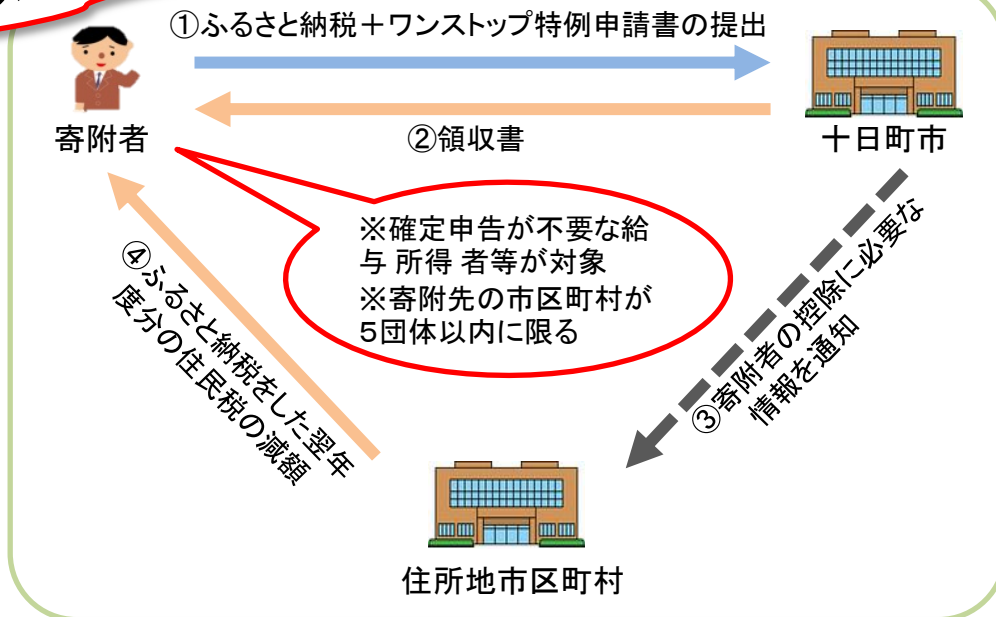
①ふるさと納税＋ワンストップ特例申請書の提出

寄附者

②領収書

十日町市

※確定申告が不要な給与 所得 者等が対象
※寄附先の市区町村が5団体以内に限る

④ふるさと納税をした翌年度分の住民税の減額

③寄附者の控除に必要な情報を通知

住所地市区町村